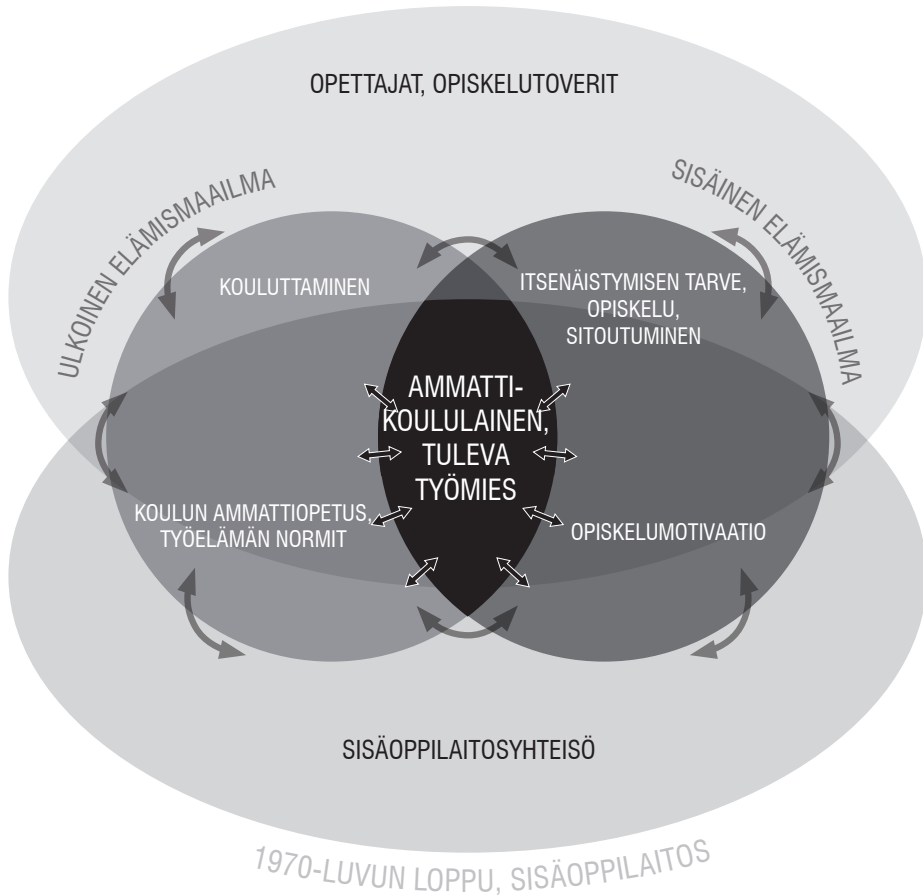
OPETTAJAT, OPISKELUTOVERIT

ULKOINEN ELÄMISMAAILMA

SISÄINEN ELÄMISMAAILMA

KOULUTTAMINEN

ITSENÄISTYMISEN TARVE, OPISKELU, SITOUTUMINEN

AMMATTIKOULULAINEN, TULEVA TYÖMIES

KOULUN AMMATTIOPETUS, TYÖELÄMÄN NORMIT

OPISKELUMOTIVAATIO

SISÄOPPILAITOSYHTEISÖ

1970-LUVUN LOPPU, SISÄOPPILAITOS